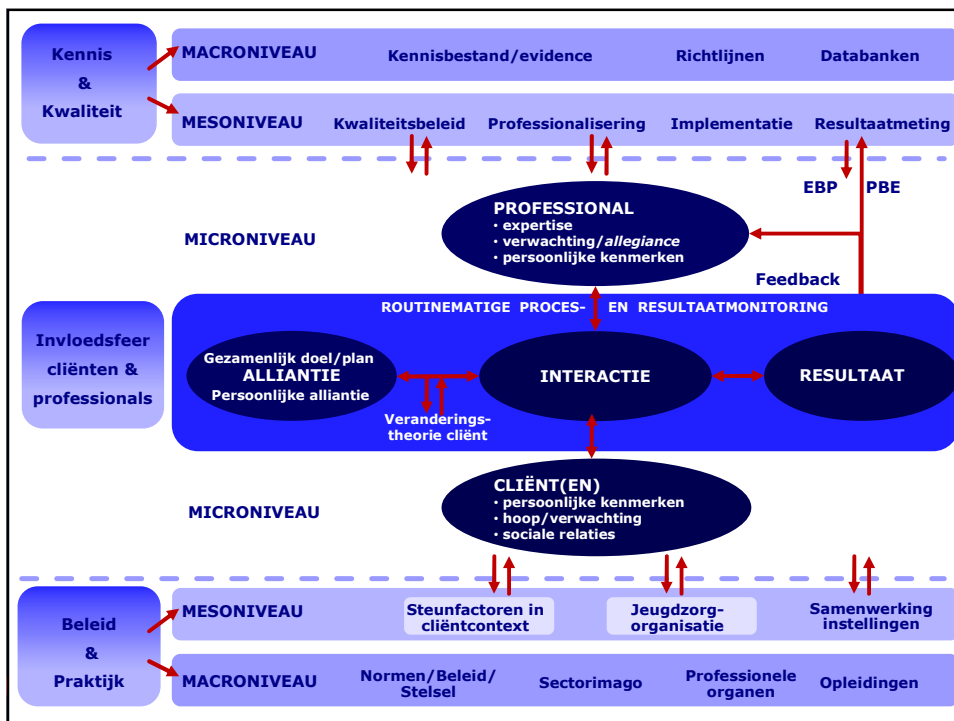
Kennis
&
Kwaliteit

MACRONIVEAU Kennisbestand/evidence Richtlijnen Databanken

MESONIVEAU Kwaliteitsbeleid Professionalisering Implementatie Resultaatmeting

EBP PBE

MICRONIVEAU

PROFESSIONAL
· expertise
· verwachting/*allegiance*
· persoonlijke kenmerken

Feedback

Invloedsfeer cliënten & professionals

ROUTINEMATIGE PROCES- EN RESULTAATMONITORING

Gezamenlijk doel/plan
ALLIANTIE
Persoonlijke alliantie

INTERACTIE

RESULTAAT

Veranderings-theorie cliënt

MICRONIVEAU

CLIËNT(EN)
· persoonlijke kenmerken
· hoop/verwachting
· sociale relaties

Beleid
&
Praktijk

MESONIVEAU Steunfactoren in cliëntcontext Jeugdzorg-organisatie Samenwerking instellingen

MACRONIVEAU Normen/Beleid/ Stelsel Sectorimago Professionele organen Opleidingen